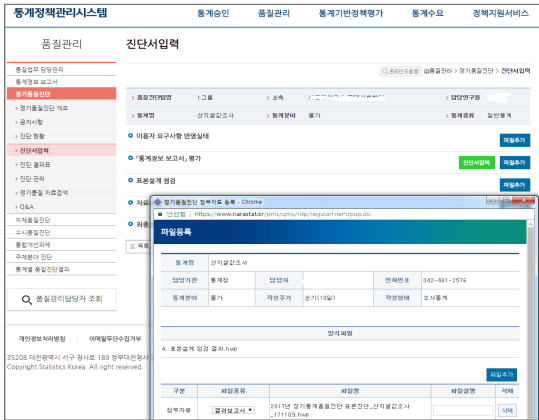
통계정책관리시스템

통계승인 품질관리 통계기반정책평가 통계수요 정책지원서비스

품질관리

진단서입력

관리단계등록 홈 > 품질관리 > 정기품질진단 > 진단서입력

품질업무 담당관리
통계정보 보고서
정기품질진단
정기품질진단 개요
공지사항
진단 현황
진단서입력
진단 결과표
진단 관리
정기품질 자료검색
Q&A
자체품질진단
수시품질진단
통합개선과제
주제분야 진단
통계별 품질진단결과

품질관리담당자 조회

개인정보처리방침 이메일무단수집거부

35208 대전광역시 서구 청사로 189 정부대전청사
Copyright Statistics Korea. All right reserved.

품질진단팀명 1그룹 소속 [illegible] 담당연구원
통계명 산지쌀값조사 통계분야 물가 통계종류 일반통계

이용자 요구사항 반영실태 파일추가
「통계정보 보고서」 평가 진단서입력 파일추가
표본설계 점검 파일추가
자료 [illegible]
처리 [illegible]
목록

정기통계품질진단 첨부자료 등록 - Chrome
안전함 | https://www.narastat.kr/pms/qms/ndp/regularFileP opup.do

파일등록

| 통계명 | 산지쌀값조사 | | | | |
|---|---|---|---|---|---|
| 담당기관 | 통계청 | 담당자 | | 전화번호 | 042-481-2576 |
| 통계분야 | 물가 | 작성주기 | 순기(10일) | 작성형태 | 조사통계 |

양식파일

4. 표본설계 점검 결과.hwp

파일추가

| 구분 | 파일종류 | 파일명 | 파일설명 | 삭제 |
|---|---|---|---|---|
| 첨부자료 | 결과보고서 | 2017년 정기통계품질진단 표본진단_산지쌀값조사_171109.hwp | | 삭제 |